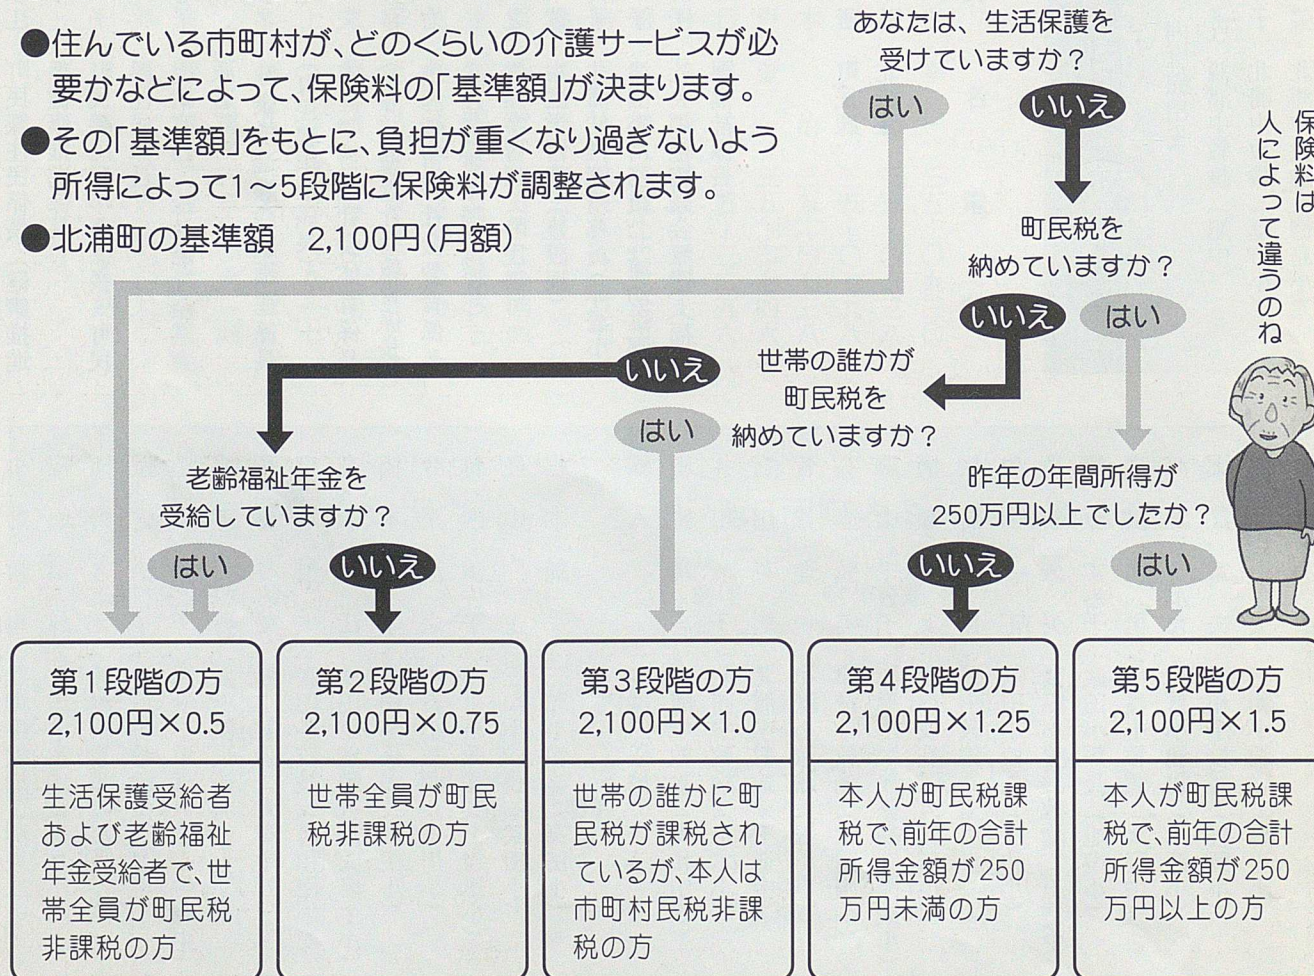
●住んでいる市町村が、どのくらいの介護サービスが必要かなどによって、保険料の「基準額」が決まります。

●その「基準額」をもとに、負担が重くなり過ぎないよう所得によって1～5段階に保険料が調整されます。

●北浦町の基準額　2,100円（月額）

あなたは、生活保護を受けていますか？

はい

いいえ

保険料は人によって違うのね

町民税を納めていますか？

いいえ

はい

世帯の誰かが町民税を納めていますか？

いいえ

はい

昨年の年間所得が250万円以上でしたか？

老齢福祉年金を受給していますか？

はい

いいえ

いいえ

はい

| 第1段階の方 2,100円×0.5 | 第2段階の方 2,100円×0.75 | 第3段階の方 2,100円×1.0 | 第4段階の方 2,100円×1.25 | 第5段階の方 2,100円×1.5 |
|---|---|---|---|---|
| 生活保護受給者および老齢福祉年金受給者で、世帯全員が町民税非課税の方 | 世帯全員が町民税非課税の方 | 世帯の誰かに町民税が課税されているが、本人は市町村民税非課税の方 | 本人が町民税課税で、前年の合計所得金額が250万円未満の方 | 本人が町民税課税で、前年の合計所得金額が250万円以上の方 |